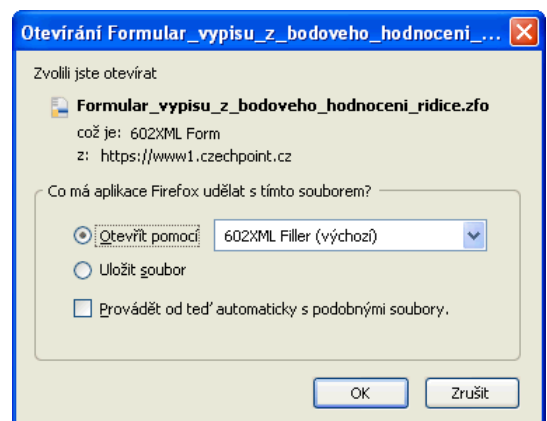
Otevírání Formular_vypisu_z_bodoveho_hodnoceni_...

Zvolili jste otevírat

Formular_vypisu_z_bodoveho_hodnoceni_ridice.zfo
což je: 602XML Form
z: https://www1.czechpoint.cz

Co má aplikace Firefox udělat s tímto souborem?

Otevřít pomocí 602XML Filler (výchozí)

Uložit soubor

Provádět od teď automaticky s podobnými soubory.

OK Zrušit